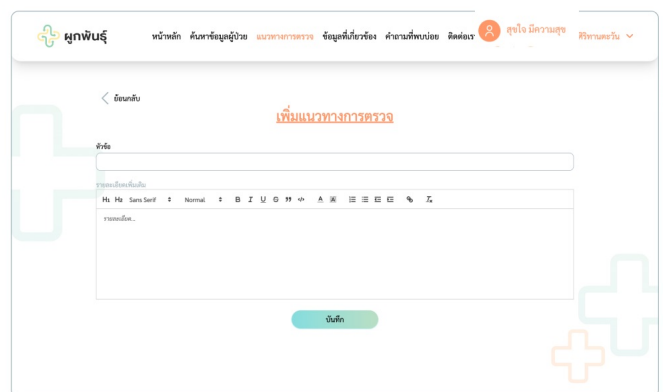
ผูกพันธุ์

หน้าหลัก ค้นหาข้อมูลผู้ป่วย แนวทางการตรวจ ข้อมูลที่เกี่ยวข้อง คำถามที่พบบ่อย ติดต่อเร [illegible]

สุขใจ มีความสุข
ศิริทานตะวัน

ย้อนกลับ

เพิ่มแนวทางการตรวจ

หัวข้อ

รายละเอียดเพิ่มเติม

H1 H2 Sans Serif Normal B I U S ” </> A

รายละเอียด...

บันทึก